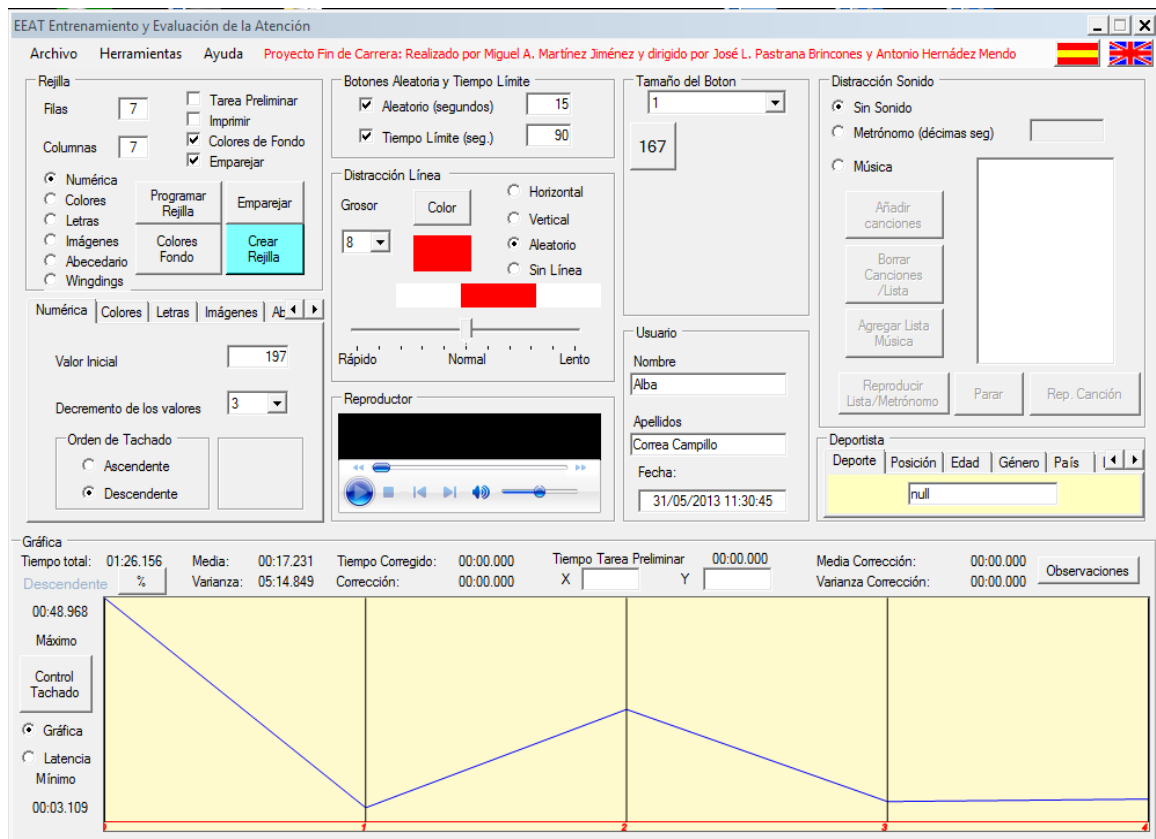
EEAT Entrenamiento y Evaluación de la Atención

Archivo Herramientas Ayuda Proyecto Fin de Carrera: Realizado por Miguel A. Martínez Jiménez y dirigido por José L. Pastrana Brincones y Antonio Hernández Mendo

Rejilla
Filas 7
Columnas 7
Tarea Preliminar
Imprimir
Colores de Fondo
Emparejar
Numérica
Colores
Letras
Imágenes
Abecedario
Wingdings
Programar Rejilla
Emparejar
Colores Fondo
Crear Rejilla

Numérica | Colores | Letras | Imágenes | Ab
Valor Inicial 197
Decremento de los valores 3
Orden de Tachado
Ascendente
Descendente

Botones Aleatoria y Tiempo Límite
Aleatorio (segundos) 15
Tiempo Límite (seg.) 90

Distracción Línea
Grosor
Color
8
Horizontal
Vertical
Aleatorio
Sin Línea
Rápido Normal Lento

Reproductor

Tamaño del Boton
1
167

Usuario
Nombre
Alba
Apellidos
Correa Campillo
Fecha:
31/05/2013 11:30:45

Distracción Sonido
Sin Sonido
Metrónomo (décimas seg)
Música
Añadir canciones
Borrar Canciones /Lista
Agregar Lista Música
Reproducir Lista/Metrónomo
Parar
Rep. Canción

Deportista
Deporte | Posición | Edad | Género | País
null

Gráfica
Tiempo total: 01:26.156 Media: 00:17.231 Tiempo Corregido: 00:00.000 Tiempo Tarea Preliminar 00:00.000 Media Corrección: 00:00.000 Observaciones
Descendente % Varianza: 05:14.849 Corrección: 00:00.000 X Y Varianza Corrección: 00:00.000
00:48.968
Máximo
Control Tachado
Gráfica
Latencia
Mínimo
00:03.109
1 1 2 3 4